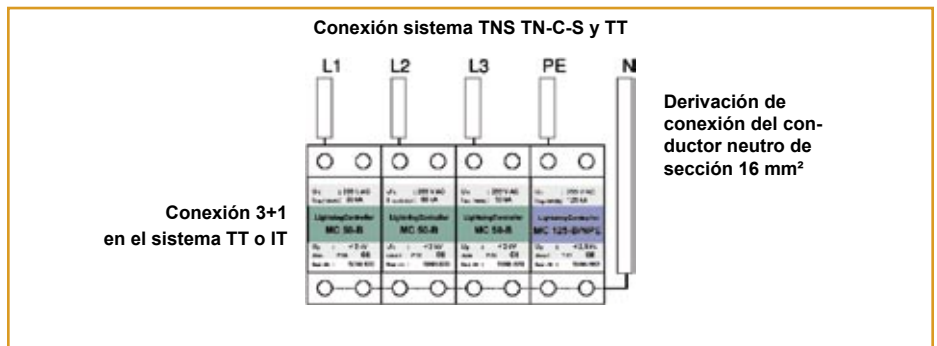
Conexión sistema TNS TN-C-S y TT

L1 L2 L3 PE N

Derivación de conexión del conductor neutro de sección 16 mm²

Conexión 3+1 en el sistema TT o IT

LightningController MC 50-B

LightningController MC 50-B

LightningController MC 50-B

LightningController MC 125-B/NPE